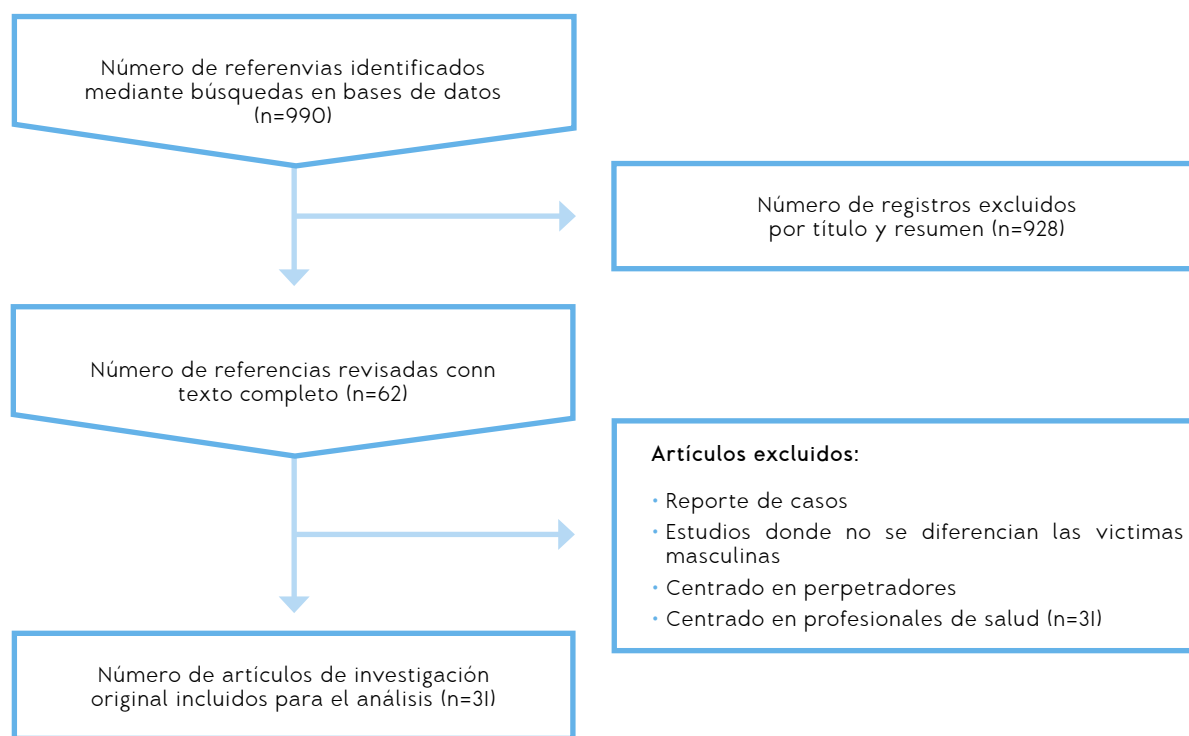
Número de referenvias identificados mediante búsquedas en bases de datos (n=990)

Número de registros excluidos por título y resumen (n=928)

Número de referencias revisadas conn texto completo (n=62)

Artículos excluidos:

• Reporte de casos
• Estudios donde no se diferencian las victimas masculinas
• Centrado en perpetradores
• Centrado en profesionales de salud (n=31)

Número de artículos de investigación original incluidos para el análisis (n=31)